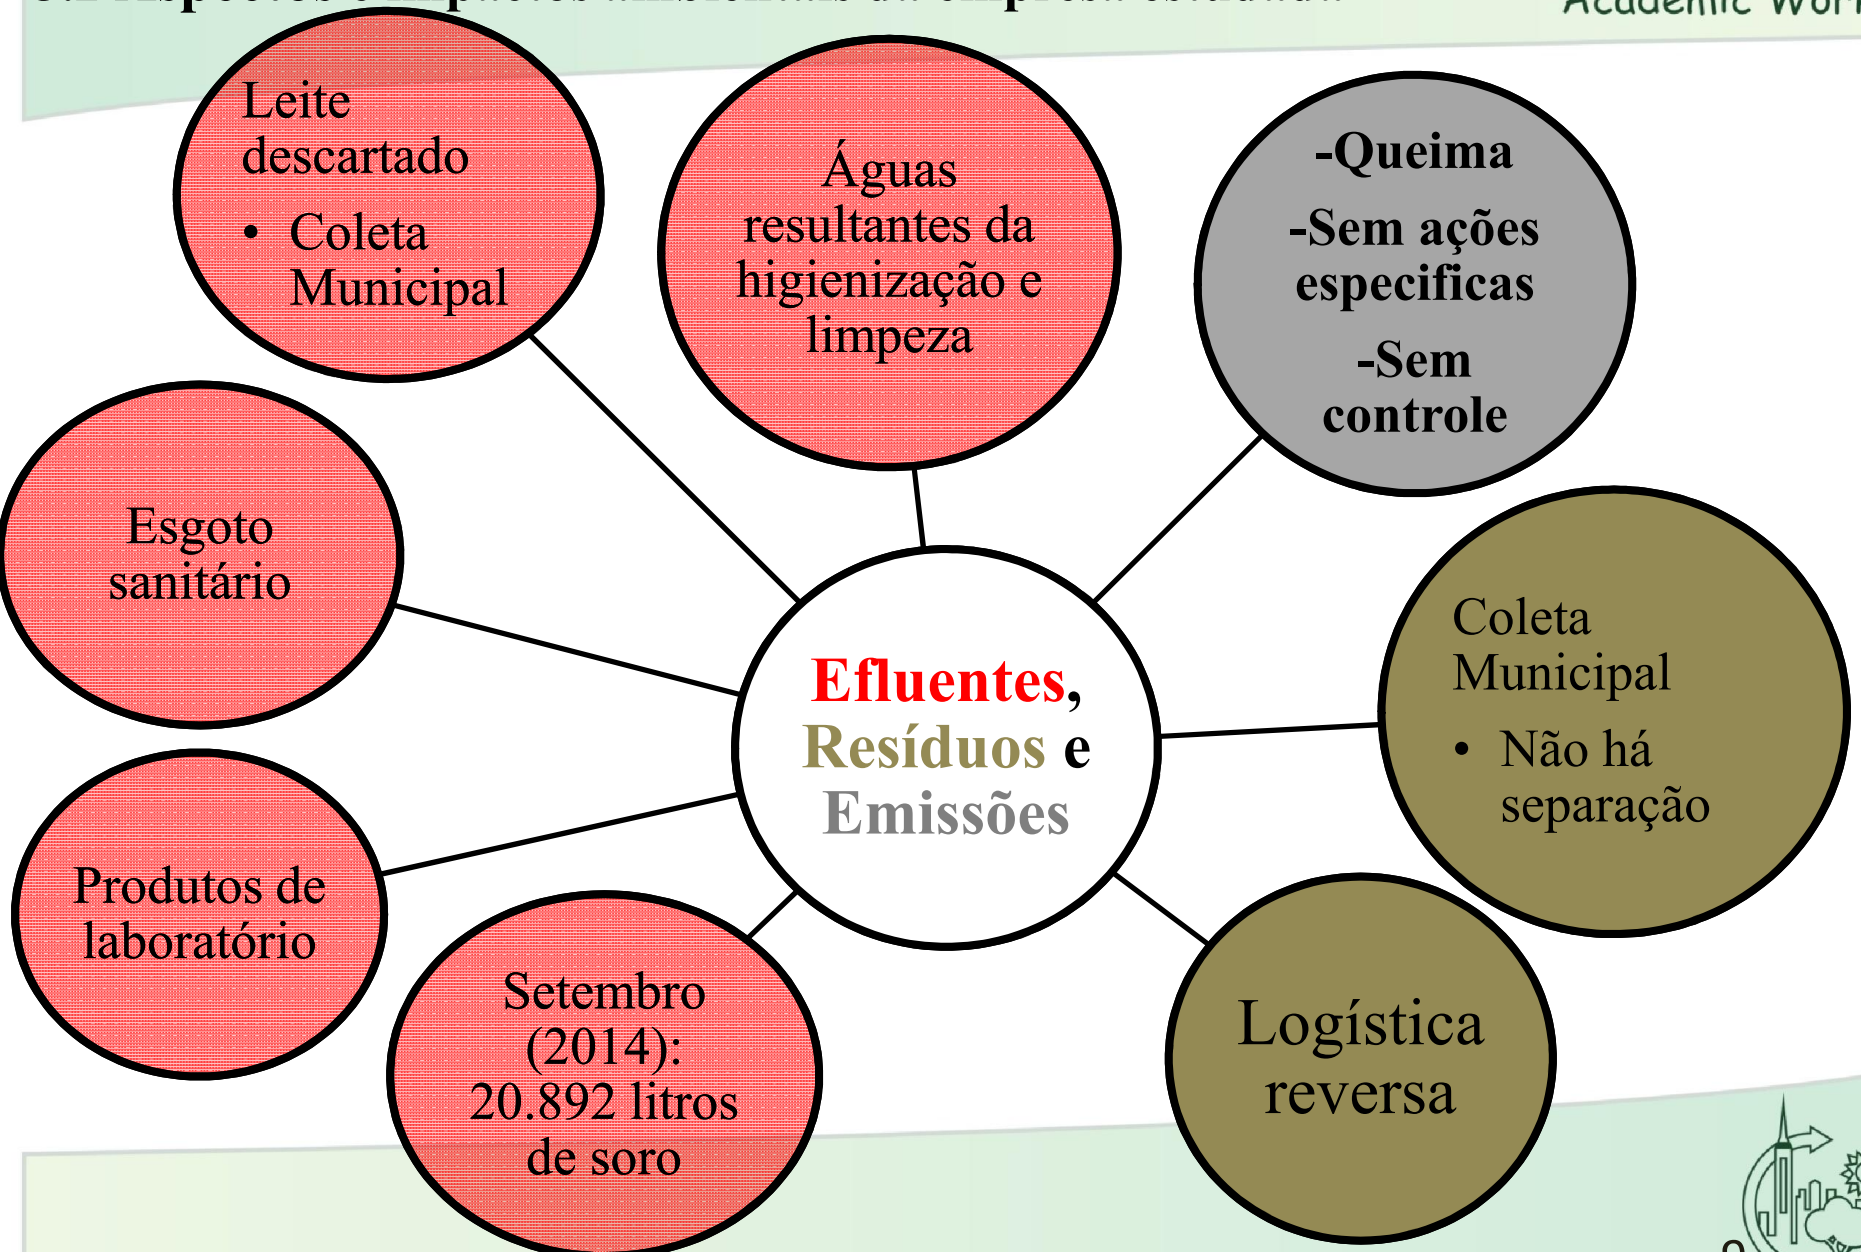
Leite descartado

• Coleta Municipal

Águas resultantes da higienização e limpeza

-Queima

-Sem ações especificas

-Sem controle

Esgoto sanitário

Efluentes, Resíduos e Emissões

Coleta Municipal

• Não há separação

Produtos de laboratório

Setembro (2014): 20.892 litros de soro

Logística reversa